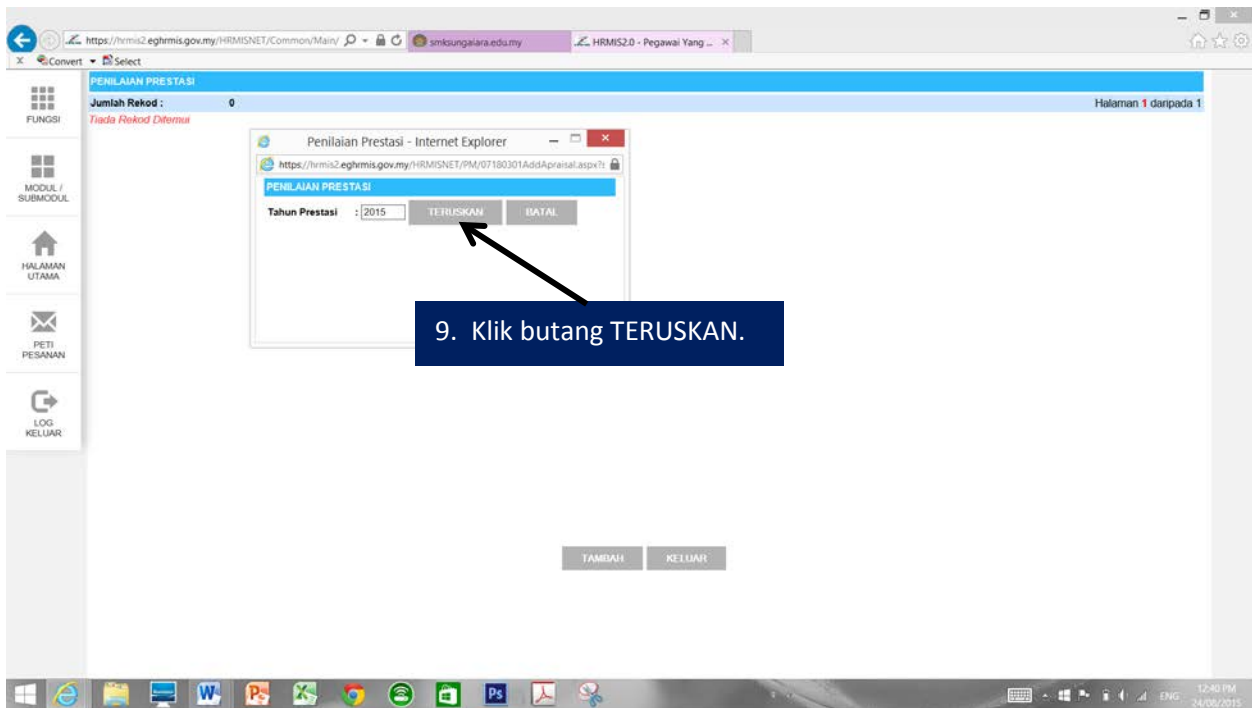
https://hrmis2.eghrmis.gov.my/HRMISNET/Common/Main/

smksungaiara.edu.my

HRMIS2.0 - Pegawai Yang ...

Convert Select

PENILAIAN PRESTASI

Jumlah Rekod : 0

Halaman 1 daripada 1

Tiada Rekod Ditemui

FUNGSI

MODUL / SUBMODUL

HALAMAN UTAMA

PETI PESANAN

LOG KELUAR

Penilaian Prestasi - Internet Explorer

https://hrmis2.eghrmis.gov.my/HRMISNET/PM/07180301AddApraisal.aspx?

PENILAIAN PRESTASI

Tahun Prestasi : 2015 TERUSKAN BATAL

9. Klik butang TERUSKAN.

TAMBAH KELUAR

ENG 12:40 PM 24/06/2015